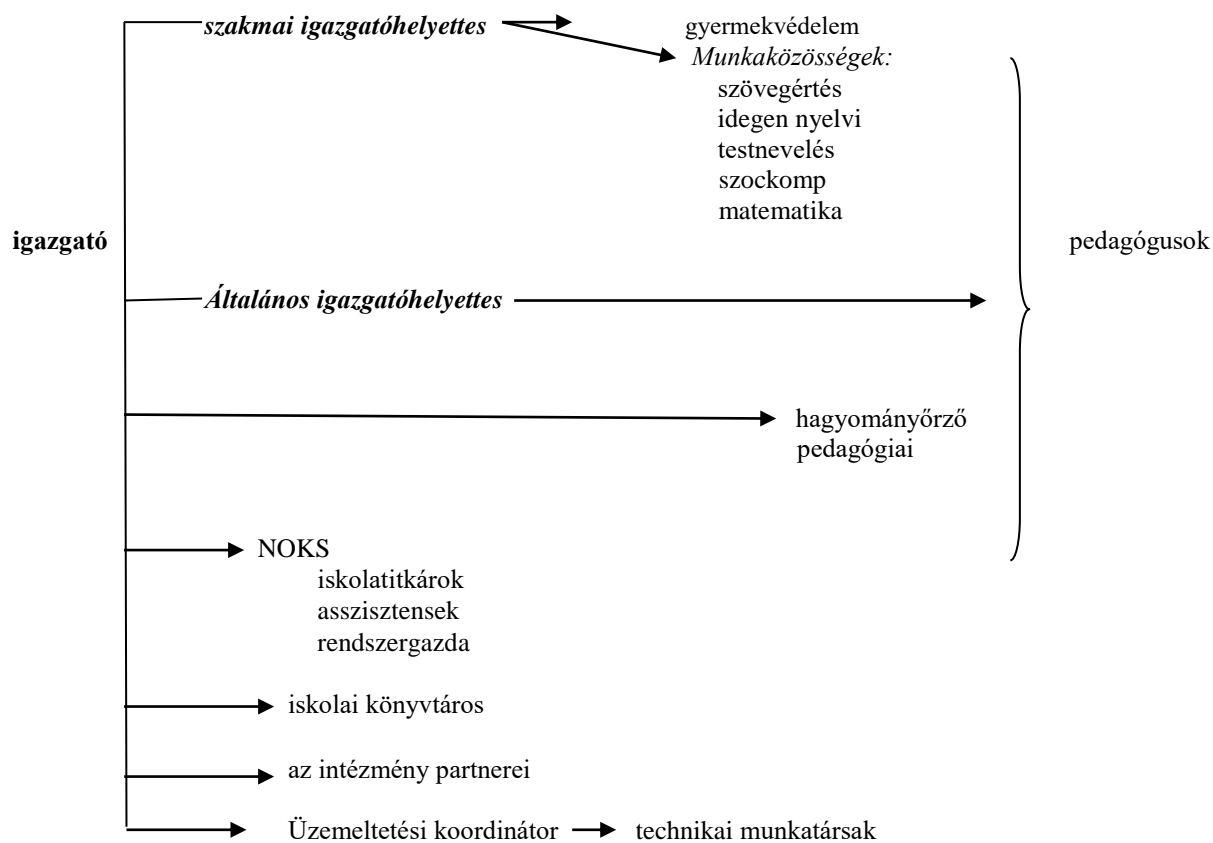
szakmai igazgatóhelyettes

gyermekvédelem
Munkaközösségek:
szövegértés
idegen nyelvi
testnevelés
szockomp
matematika

igazgató

pedagógusok

Általános igazgatóhelyettes

hagyományőrző
pedagógiai

NOKS
iskolatitkárok
asszisztensek
rendszergazda

iskolai könyvtáros

az intézmény partnerei

Üzemeltetési koordinátor

technikai munkatársak